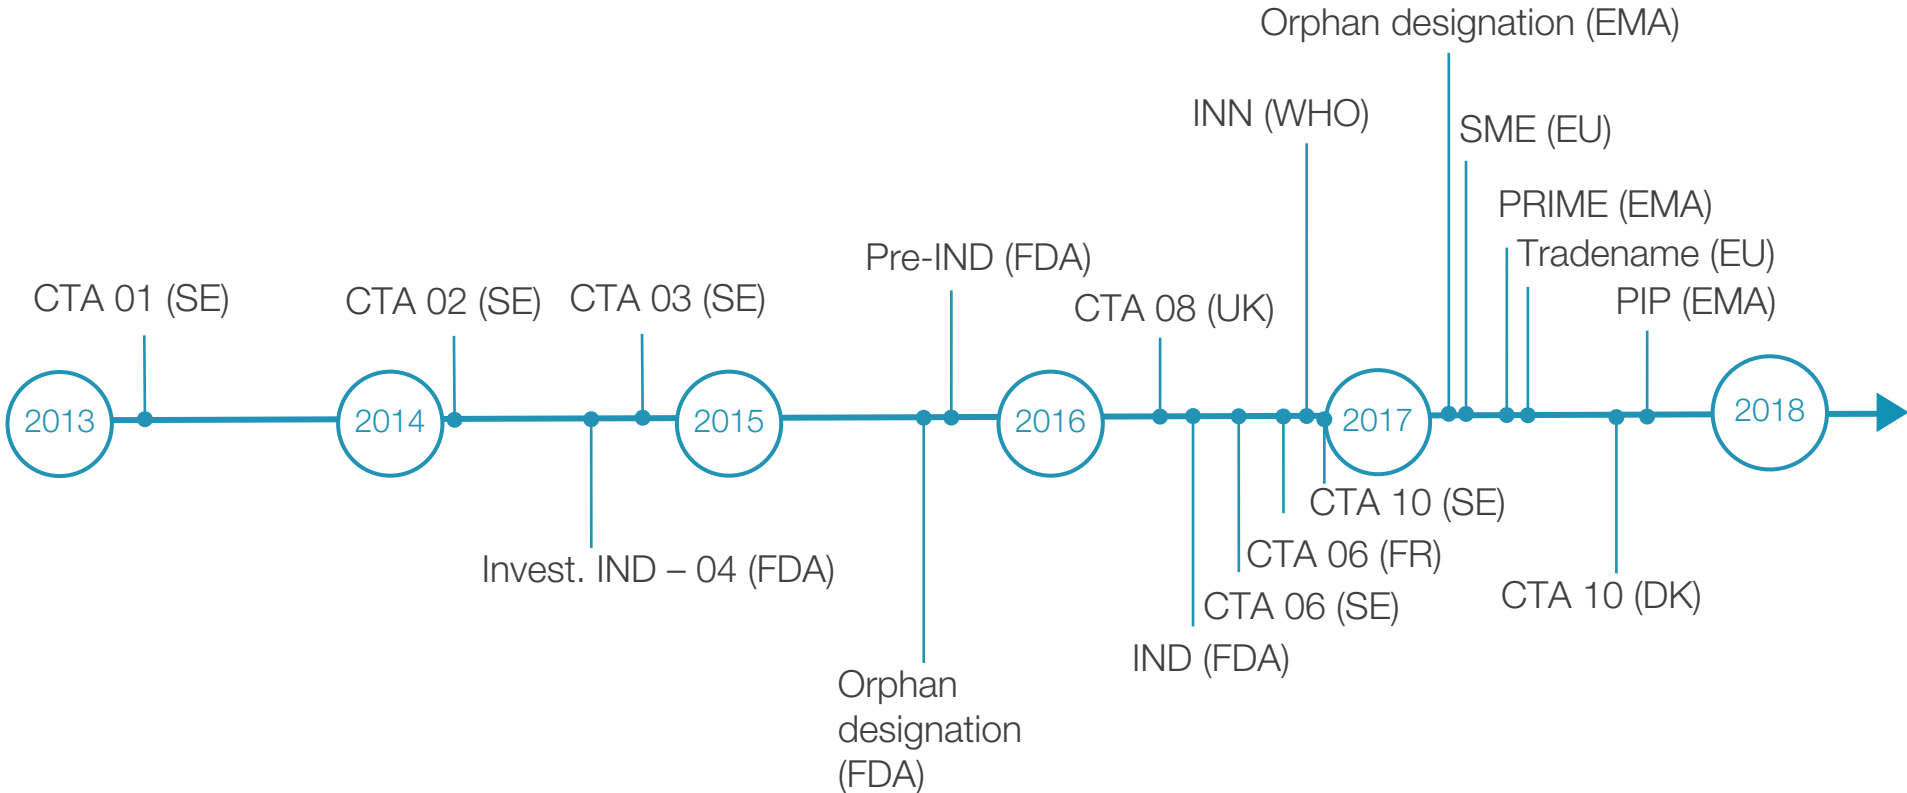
Orphan designation (EMA)

INN (WHO)

SME (EU)

PRIME (EMA)

Tradename (EU)

Pre-IND (FDA)

CTA 01 (SE)

CTA 02 (SE)

CTA 03 (SE)

CTA 08 (UK)

PIP (EMA)

2013

2014

2015

2016

2017

2018

CTA 10 (SE)

CTA 06 (FR)

Invest. IND – 04 (FDA)

CTA 10 (DK)

CTA 06 (SE)

IND (FDA)

Orphan designation (FDA)